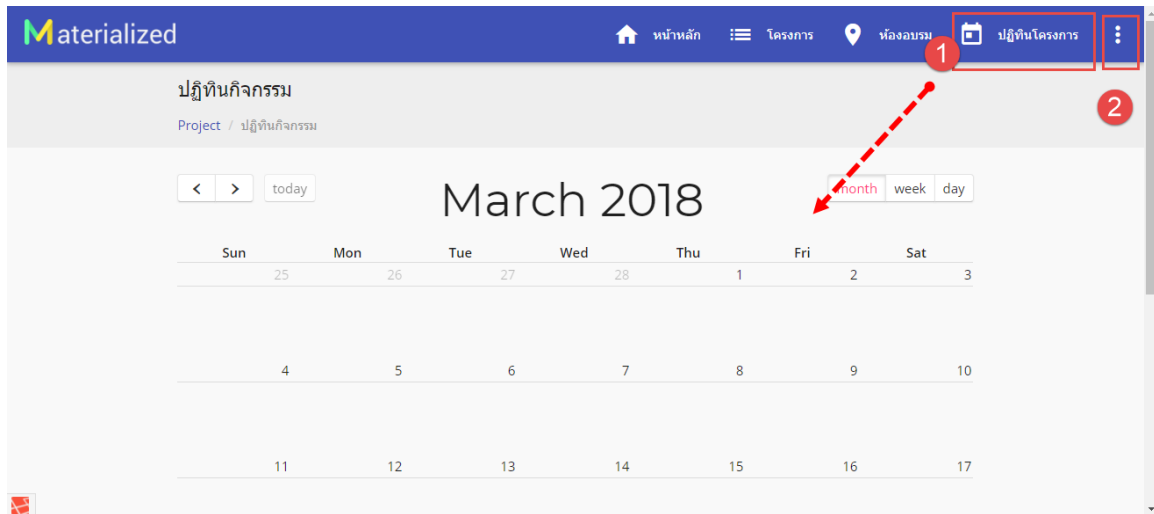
Materialized
หน้าหลัก
โครงการ
ห้องอบรม
ปฏิทินโครงการ
1
2
ปฏิทินกิจกรรม
Project / ปฏิทินกิจกรรม
today
March 2018
month week day

| Sun | Mon | Tue | Wed | Thu | Fri | Sat |
|---|---|---|---|---|---|---|
| 25 | 26 | 27 | 28 | 1 | 2 | 3 |
| 4 | 5 | 6 | 7 | 8 | 9 | 10 |
| 11 | 12 | 13 | 14 | 15 | 16 | 17 |